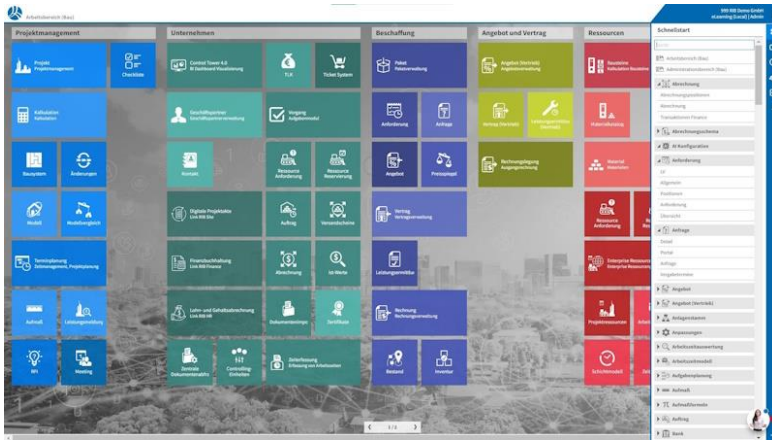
Arbeitsbereich (Bau)

Projektmanagement

Projekt
Projektmanagement

Checkliste

Kalkulation
Kalkulation

Bausystem

Änderungen

Modell

Modellvergleich

Terminplanung
Zeitmanagement, Projektplanung

Aufmaß

Leistungsmeldung

BFI

Meeting

Unternehmen

Control Tower 4.0
BI Dashboard Visualisierung

TLA

Ticket System

Geschäftspartner
Geschäftspartnerverwaltung

Vorgang
Aufgabenmodul

Kontakt

Ressource Anforderung

Ressource Reservierung

Digitale Projektakte

Auftrag

Versandschema

Finanzbuchhaltung

Abrechnung

Ist-Werte

Lohn- und Gehaltsabrechnung

Dokumentenmappe

Zertifikate

Zentrale Dokumentenablage

Controlling Einheiten

Zeiterfassung
Erfassung von Arbeitszeiten

Beschaffung

Paket
Paketverwaltung

Anforderung

Anfrage

Angebot

Preisspiegel

Vertrag
Vertragsverwaltung

Leistungsverzeichnis

Rechnung
Rechnungsverwaltung

Bestand

Inventar

Angebot und Vertrag

Angebot (Vertrieb)
Angebotsverwaltung

Vertrag (Vertrieb)

Leistungsverzeichnis (Vertrieb)

Rechnungslegung
Ausgangsrechnung

Ressourcen

Bauteilkatalog
Kalkulation Bauteilkatalog

Materialkatalog

Material
Materialien

Ressource Anforderung

Enterprise Ressourcen
Enterprise Ressourcen

Projektressourcen

Schichtmodell

< 1/3 >

Schnellstart

Suche

Arbeitsbereich (Bau)

Administrationsbereich (Bau)

Abrechnung

Abrechnungspositionen

Abrechnung

Transaktionen Finance

Abrechnungsschema

AI Konfiguration

Anforderung

Allgemein

Positionen

Anforderung

Übersicht

Anfrage

Detail

Portal

Anfrage

Angebot

Angebot (Vertrieb)

Anlagestammen

Anpassungen

Arbeitszeitauswertung

Arbeitszeitmodell

Aufgabenplanung

Aufmaß

Aufmaßformeln

Auftrag

Bank